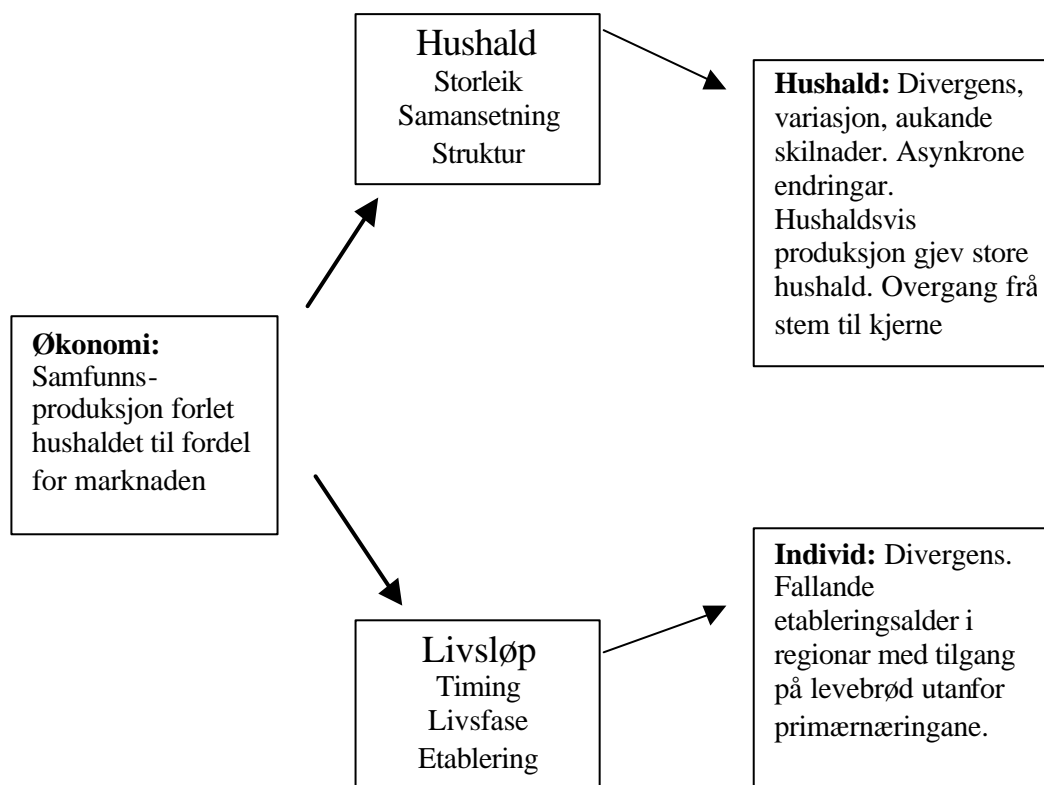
Hushald
Storleik
Samansetning
Struktur

**Hushald:** Divergens, variasjon, aukande skilnader. Asynkrone endringar. Hushaldsvis produksjon gjev store hushald. Overgang frå stem til kjerne

**Økonomi:** Samfunnsproduksjon forlet hushaldet til fordel for marknaden

**Individ:** Divergens. Fallande etableringsalder i regionar med tilgang på levebrød utanfor primærnæringane.

Livsløp
Timing
Livsfase
Etablering